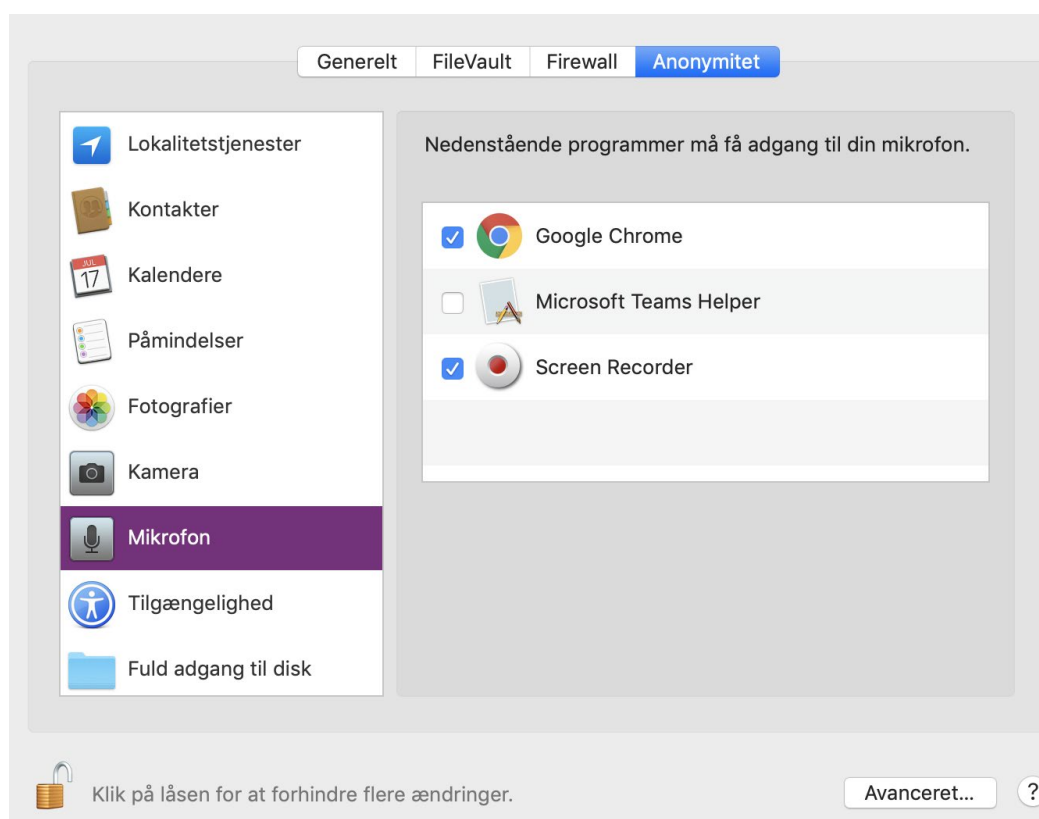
Generelt FileVault Firewall Anonymitet

Lokalitetstjenester
Kontakter
JUL 17 Kalendere
Påmindelser
Fotografier
Kamera
Mikrofon
Tilgængelighed
Fuld adgang til disk

Nedenstående programmer må få adgang til din mikrofon.

Google Chrome
Microsoft Teams Helper
Screen Recorder

Klik på låsen for at forhindre flere ændringer.

Avanceret...

?